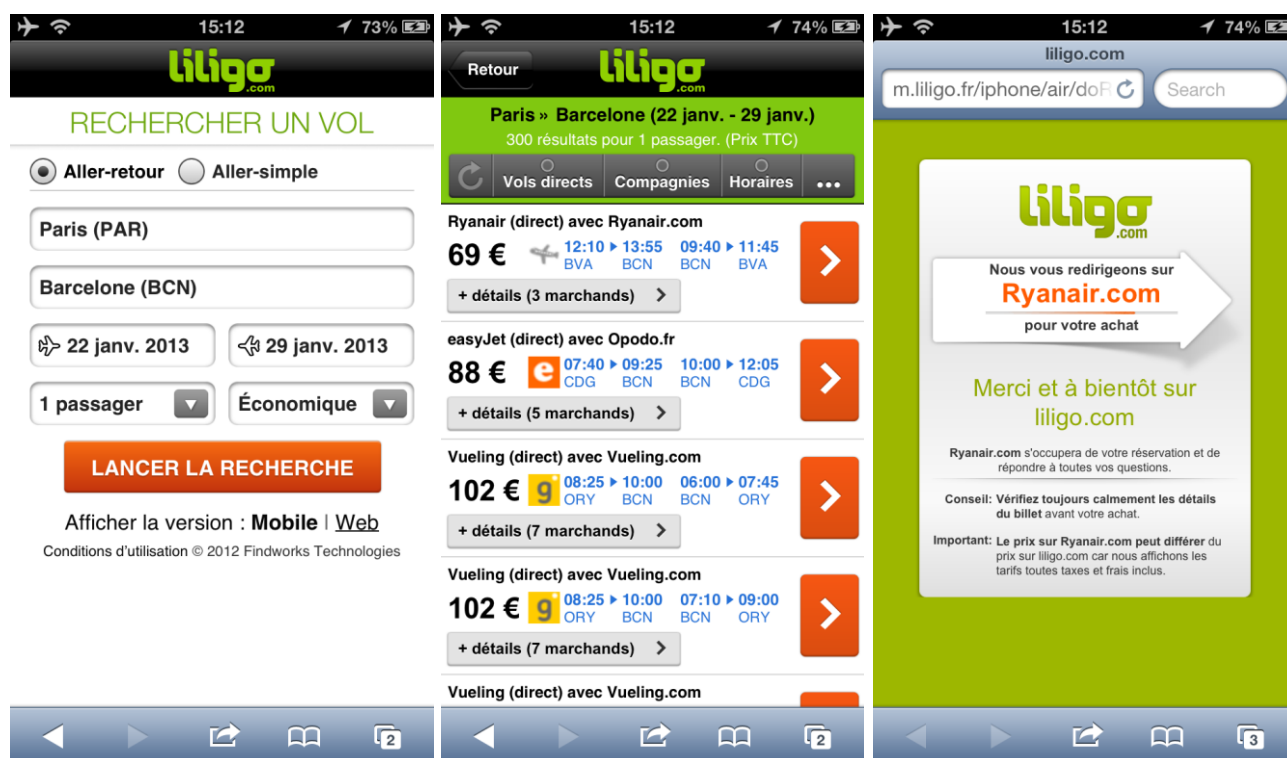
15:12 73%

liligo.com

RECHERCHER UN VOL

Aller-retour Aller-simple

Paris (PAR)

Barcelone (BCN)

22 janv. 2013

29 janv. 2013

1 passager

Économique

LANCER LA RECHERCHE

Afficher la version : Mobile | Web

Conditions d'utilisation © 2012 Findworks Technologies

2

15:12 74%

Retour

liligo.com

Paris » Barcelone (22 janv. - 29 janv.)

300 résultats pour 1 passager. (Prix TTC)

Vols directs Compagnies Horaires ...

Ryanair (direct) avec Ryanair.com

69 €

12:10 ▸ 13:55 BVA BCN 09:40 ▸ 11:45 BCN BVA

+ détails (3 marchands)

easyJet (direct) avec Opodo.fr

88 €

e

07:40 ▸ 09:25 CDG BCN 10:00 ▸ 12:05 BCN CDG

+ détails (5 marchands)

Vueling (direct) avec Vueling.com

102 €

g

08:25 ▸ 10:00 ORY BCN 06:00 ▸ 07:45 BCN ORY

+ détails (7 marchands)

Vueling (direct) avec Vueling.com

102 €

g

08:25 ▸ 10:00 ORY BCN 07:10 ▸ 09:00 BCN ORY

+ détails (7 marchands)

Vueling (direct) avec Vueling.com

2

15:12 74%

liligo.com

m.liligo.fr/iphone/air/doR

Search

liligo.com

Nous vous redirigeons sur

Ryanair.com

pour votre achat

Merci et à bientôt sur liligo.com

Ryanair.com s'occupera de votre réservation et de répondre à toutes vos questions.

Conseil: Vérifiez toujours calmement les détails du billet avant votre achat.

Important: Le prix sur Ryanair.com peut différer du prix sur liligo.com car nous affichons les tarifs toutes taxes et frais inclus.

3